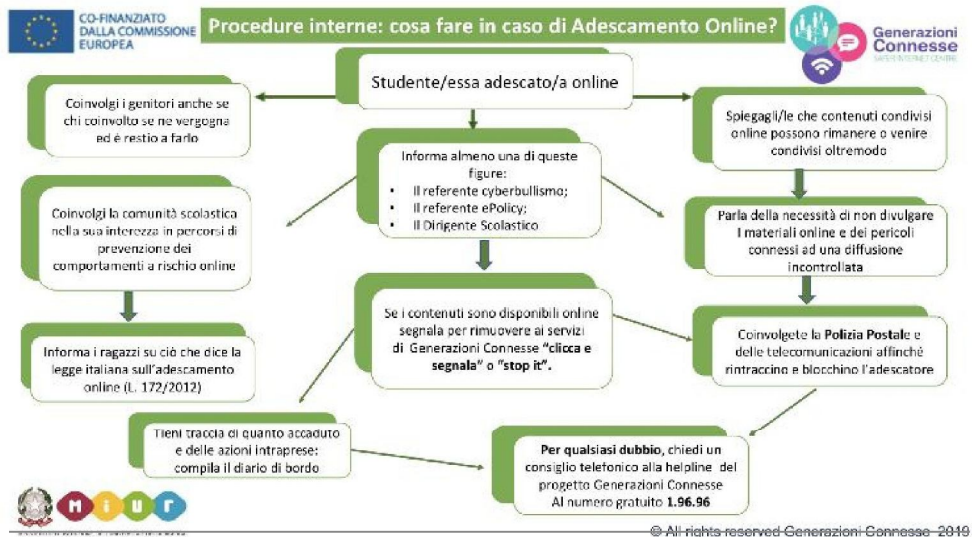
CO-FINANZIATO DALLA COMMISSIONE EUROPEA

Procedure interne: cosa fare in caso di Adescamento Online?

Generazioni Connesse
SAFER INTERNET CENTRE

Studente/essa adescato/a online

Coinvolgi i genitori anche se chi coinvolto se ne vergogna ed è restio a farlo

Informa almeno una di queste figure:
- Il referente cyberbullismo;
- Il referente ePolicy;
- Il Dirigente Scolastico

Spiegagli/le che contenuti condivisi online possono rimanere o venire condivisi oltremodo

Coinvolgi la comunità scolastica nella sua interezza in percorsi di prevenzione dei comportamenti a rischio online

Parla della necessità di non divulgare i materiali online e dei pericoli connessi ad una diffusione incontrollata

Se i contenuti sono disponibili online segnala per rimuovere ai servizi di Generazioni Connesse "clicca e segnala" o "stop it".

Informa i ragazzi su ciò che dice la legge italiana sull'adescamento online (L. 172/2012)

Coinvolgete la Polizia Postale e delle telecomunicazioni affinché rintraccino e blocchino l'adescatore

Tieni traccia di quanto accaduto e delle azioni intraprese: compila il diario di bordo

Per qualsiasi dubbio, chiedi un consiglio telefonico alla helpline del progetto Generazioni Connesse Al numero gratuito 1.96.96

MIUR

© All rights reserved Generazioni Connesse 2019